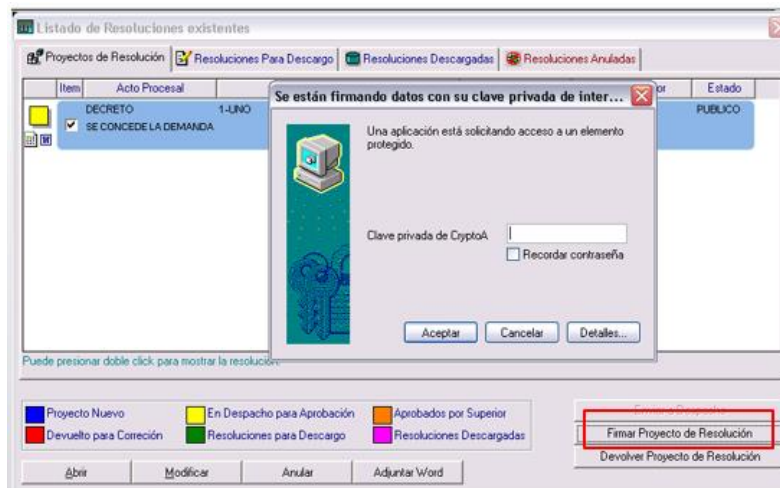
Listado de Resoluciones existentes

Proyectos de Resolución | Resoluciones Para Descargo | Resoluciones Descargadas | Resoluciones Anuladas

| Item | Acto Procesal | | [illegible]or | Estado |
|---|---|---|---|---|
| | DECRETO SE CONCEDE LA DEMANDA | 1-UNO | | PUBLICO |

Se están firmando datos con su clave privada de inter...

Una aplicación está solicitando acceso a un elemento protegido.

Clave privada de CryptoA

Recordar contraseña

Aceptar | Cancelar | Detalles...

Puede presionar doble click para mostrar la resolución

Proyecto Nuevo
En Despacho para Aprobación
Aprobados por Superior
Devuelto para Correción
Resoluciones para Descargo
Resoluciones Descargadas

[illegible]
Firmar Proyecto de Resolución
Devolver Proyecto de Resolución

Abrir | Modificar | Anular | Adjuntar Word